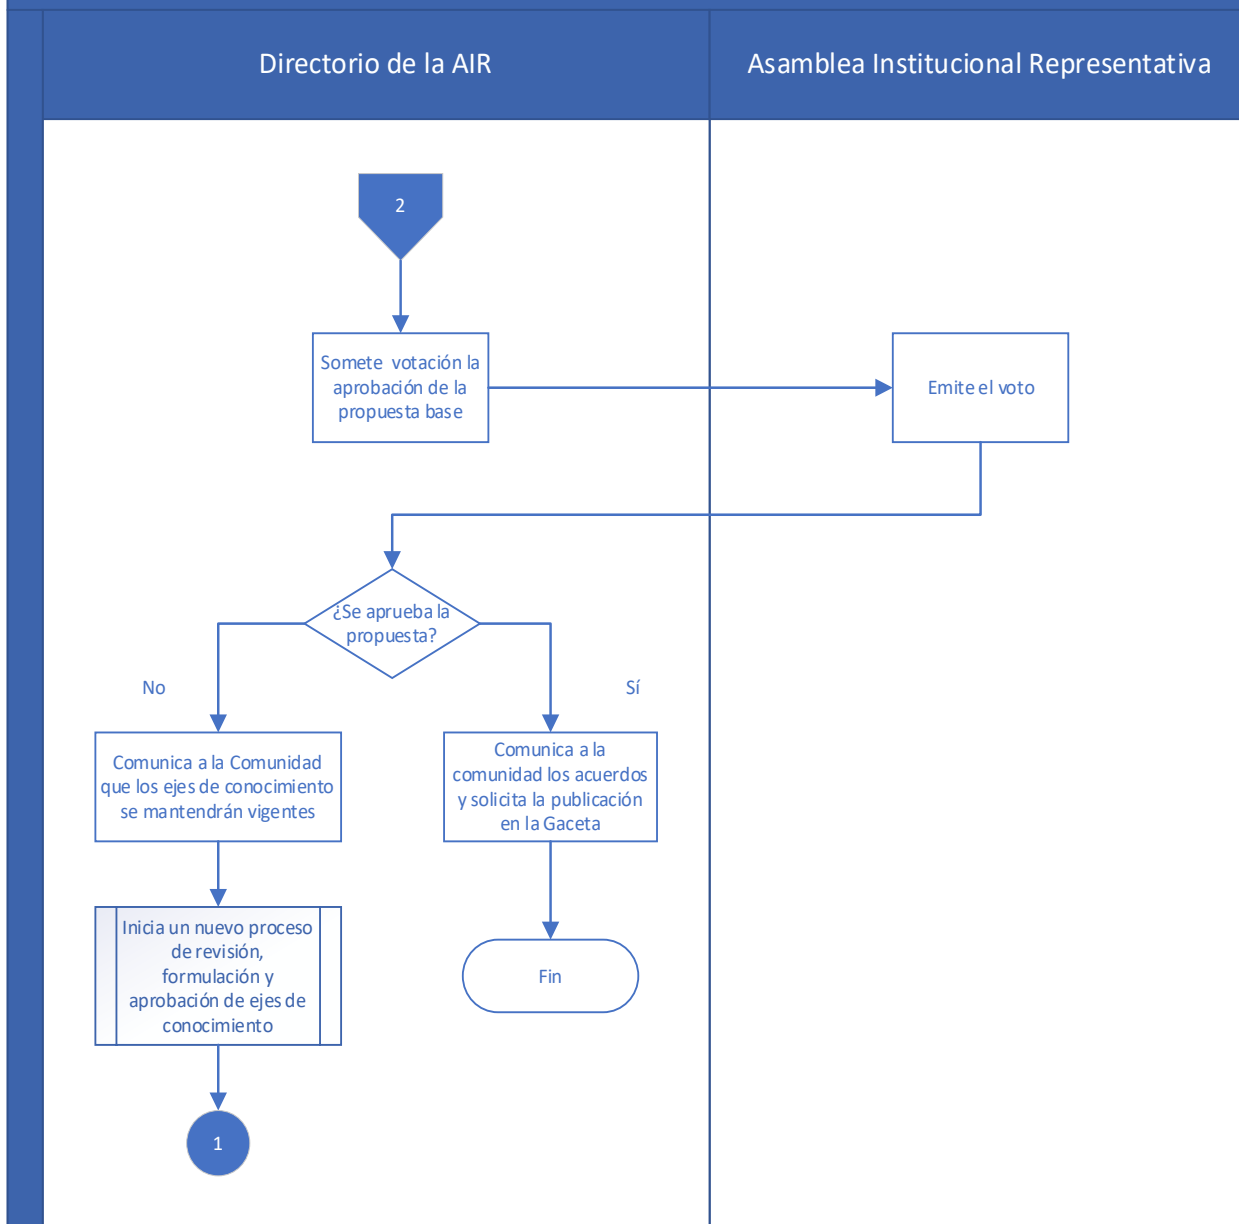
Directorio de la AIR

Asamblea Institucional Representativa

2

Somete votación la aprobación de la propuesta base

Emite el voto

¿Se aprueba la propuesta?

No

Sí

Comunica a la Comunidad que los ejes de conocimiento se mantendrán vigentes

Comunica a la comunidad los acuerdos y solicita la publicación en la Gaceta

Inicia un nuevo proceso de revisión, formulación y aprobación de ejes de conocimiento

Fin

1